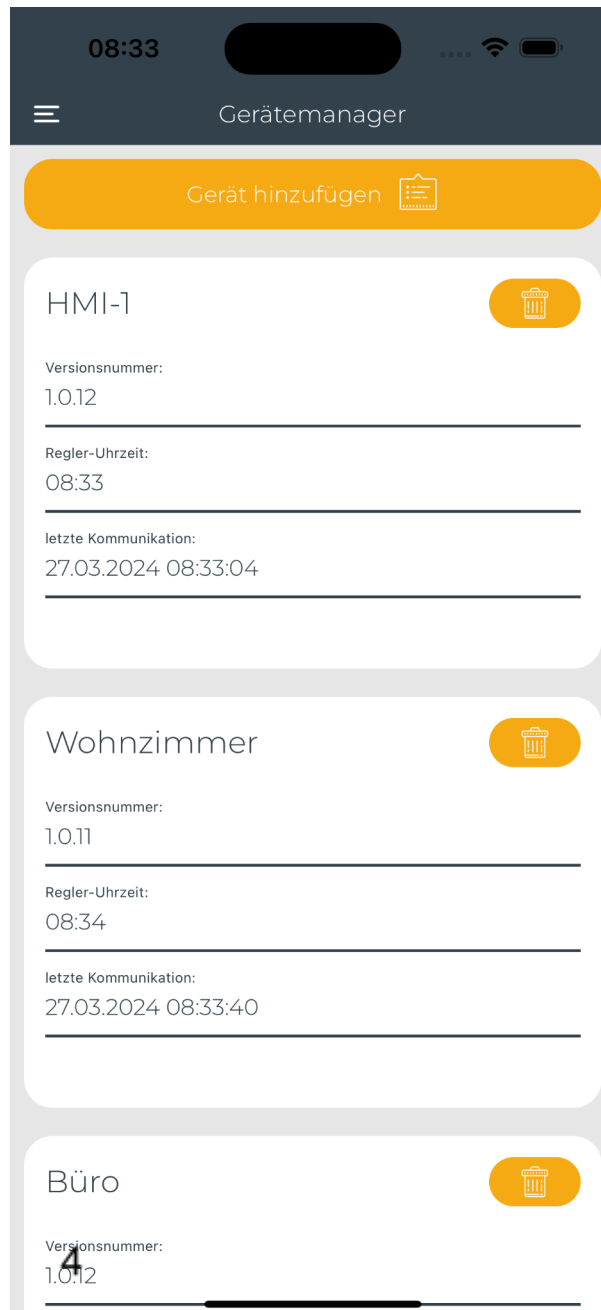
08:33

Gerätemanager

Gerät hinzufügen

HMI-1

Versionsnummer:
1.0.12

Regler-Uhrzeit:
08:33

letzte Kommunikation:
27.03.2024 08:33:04

Wohnzimmer

Versionsnummer:
1.0.11

Regler-Uhrzeit:
08:34

letzte Kommunikation:
27.03.2024 08:33:40

Büro

Versionsnummer:
1.0.12

4